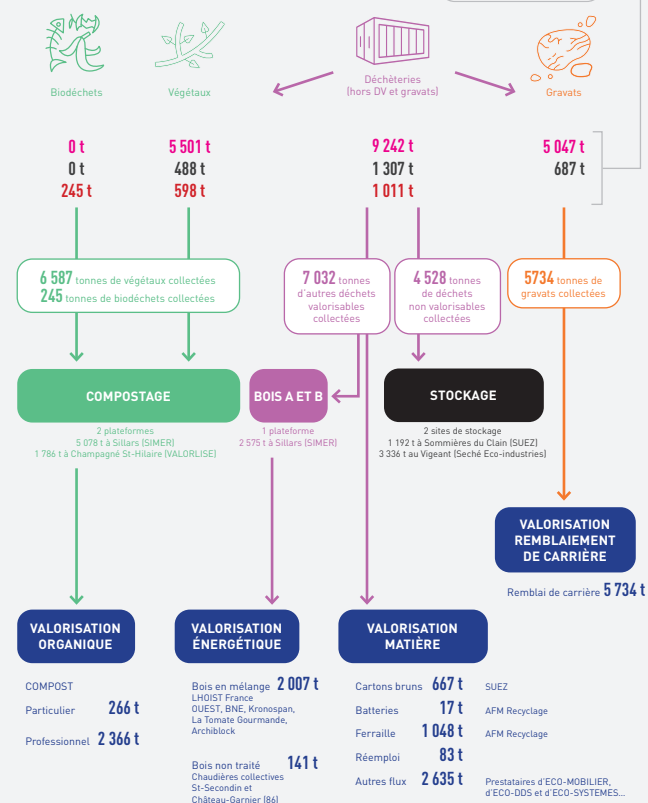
Biodéchets

Végétaux

Déchèteries (hors DV et gravats)

Gravats

0 t
0 t
245 t

5 501 t
488 t
598 t

9 242 t
1 307 t
1 011 t

5 047 t
687 t

6 587 tonnes de végétaux collectées
245 tonnes de biodéchets collectées

7 032 tonnes d'autres déchets valorisables collectées

4 528 tonnes de déchets non valorisables collectées

5734 tonnes de gravats collectées

COMPOSTAGE

2 plateformes
5 078 t à Sillars (SIMER)
1 786 t à Champagné St-Hilaire (VALORLISE)

BOIS A ET B

1 plateforme
2 575 t à Sillars (SIMER)

STOCKAGE

2 sites de stockage
1 192 t à Sommières du Clain (SUEZ)
3 336 t au Vigeant (Seché Eco-industries)

VALORISATION REMBLAIEMENT DE CARRIÈRE

Remblai de carrière 5 734 t

VALORISATION ORGANIQUE

COMPOST
Particulier 266 t
Professionnel 2 366 t

VALORISATION ÉNERGÉTIQUE

Bois en mélange 2 007 t
LHOIST France OUEST, BNE, Kronospan, La Tomate Gourmande, Archiblock

Bois non traité 141 t
Chaudières collectives St-Secondin et Château-Garnier (86)

VALORISATION MATIÈRE

| | | |
|---|---|---|
| Cartons bruns | 667 t | SUEZ |
| Batteries | 17 t | AFM Recyclage |
| Ferraille | 1 048 t | AFM Recyclage |
| Réemploi | 83 t | |
| Autres flux | 2 635 t | Prestataires d'ECO-MOBILIER, d'ECO-DDS et d'ECO-SYSTEMES... |